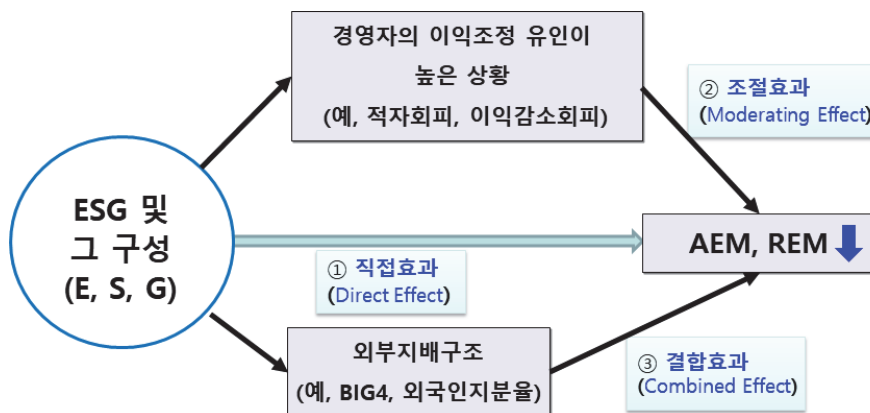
경영자의 이익조정 유인이 높은 상황

(예, 적자회피, 이익감소회피)

② 조절효과
(Moderating Effect)

ESG 및 그 구성 (E, S, G)

AEM, REM

① 직접효과
(Direct Effect)

외부지배구조

(예, BIG4, 외국인지분율)

③ 결합효과
(Combined Effect)